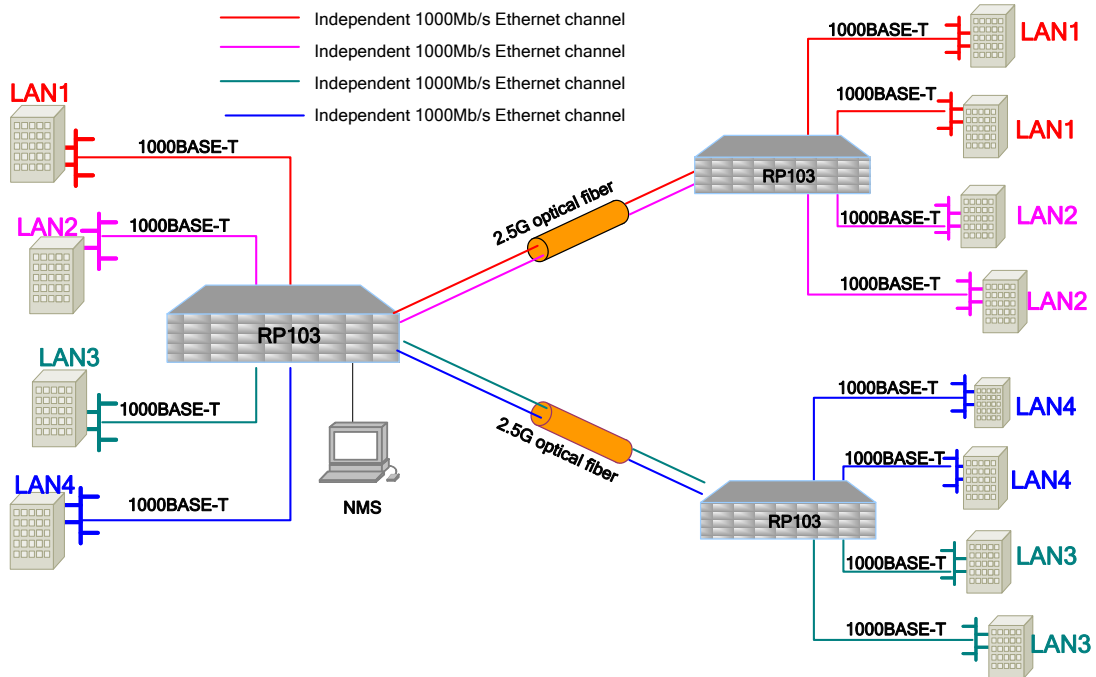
Independent 1000Mb/s Ethernet channel
Independent 1000Mb/s Ethernet channel
Independent 1000Mb/s Ethernet channel
Independent 1000Mb/s Ethernet channel

LAN1
1000BASE-T
LAN2
1000BASE-T
RP103
LAN3
1000BASE-T
LAN4
1000BASE-T
NMS

2.5G optical fiber
2.5G optical fiber

1000BASE-T
LAN1
1000BASE-T
LAN1
RP103
1000BASE-T
LAN2
1000BASE-T
LAN2

1000BASE-T
LAN4
1000BASE-T
LAN4
RP103
1000BASE-T
LAN3
1000BASE-T
LAN3